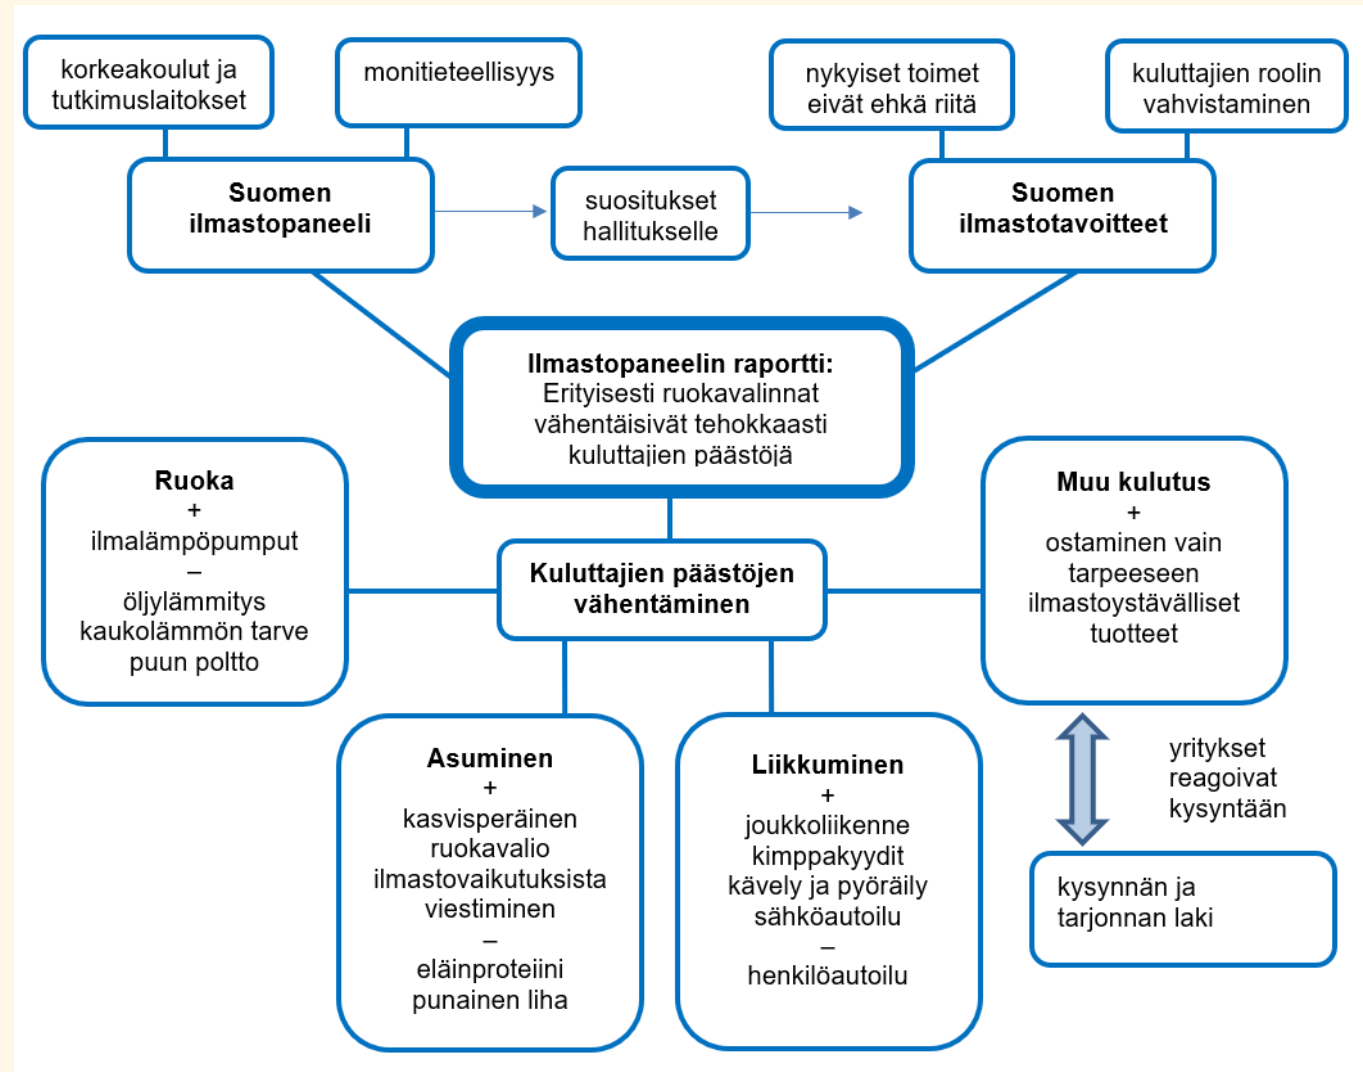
korkeakoulut ja tutkimuslaitokset

monitieteellisyys

nykyiset toimet eivät ehkä riitä

kuluttajien roolin vahvistaminen

Suomen ilmastopaneeli

suositukset hallitukselle

Suomen ilmastotavoitteet

Ilmastopaneelin raportti:
Erityisesti ruokavalinnat vähentäisivät tehokkaasti kuluttajien päästöjä

Ruoka
+
ilmalämpöpumput
–
öljylämmitys
kaukolämmön tarve
puun poltto

Kuluttajien päästöjen vähentäminen

Muu kulutus
+
ostaminen vain tarpeeseen
ilmastoystävälliset tuotteet

yritykset reagoivat kysyntään

kysynnän ja tarjonnan laki

Asuminen
+
kasvisperäinen ruokavalio
ilmastovaikutuksista viestiminen
–
eläinproteiini
punainen liha

Liikkuminen
+
joukkoliikenne
kimppakyydit
kävely ja pyöräily
sähköautoilu
–
henkilöautoilu